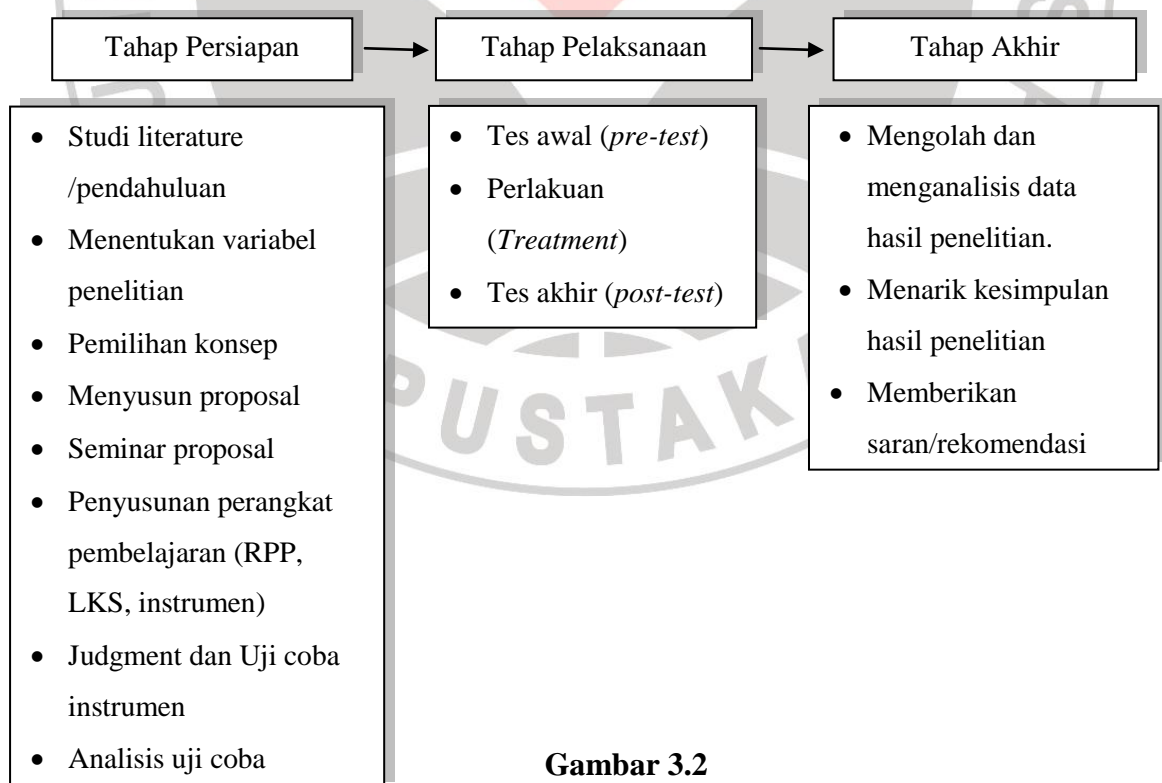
Tahap Persiapan

Tahap Pelaksanaan

Tahap Akhir

- Studi literature /pendahuluan
- Menentukan variabel penelitian
- Pemilihan konsep
- Menyusun proposal
- Seminar proposal
- Penyusunan perangkat pembelajaran (RPP, LKS, instrumen)
- Judgment dan Uji coba instrumen
- Analisis uji coba

- Tes awal (*pre-test*)
- Perlakuan (*Treatment*)
- Tes akhir (*post-test*)

- Mengolah dan menganalisis data hasil penelitian.
- Menarik kesimpulan hasil penelitian
- Memberikan saran/rekomendasi

PUSTAKA

**Gambar 3.2**